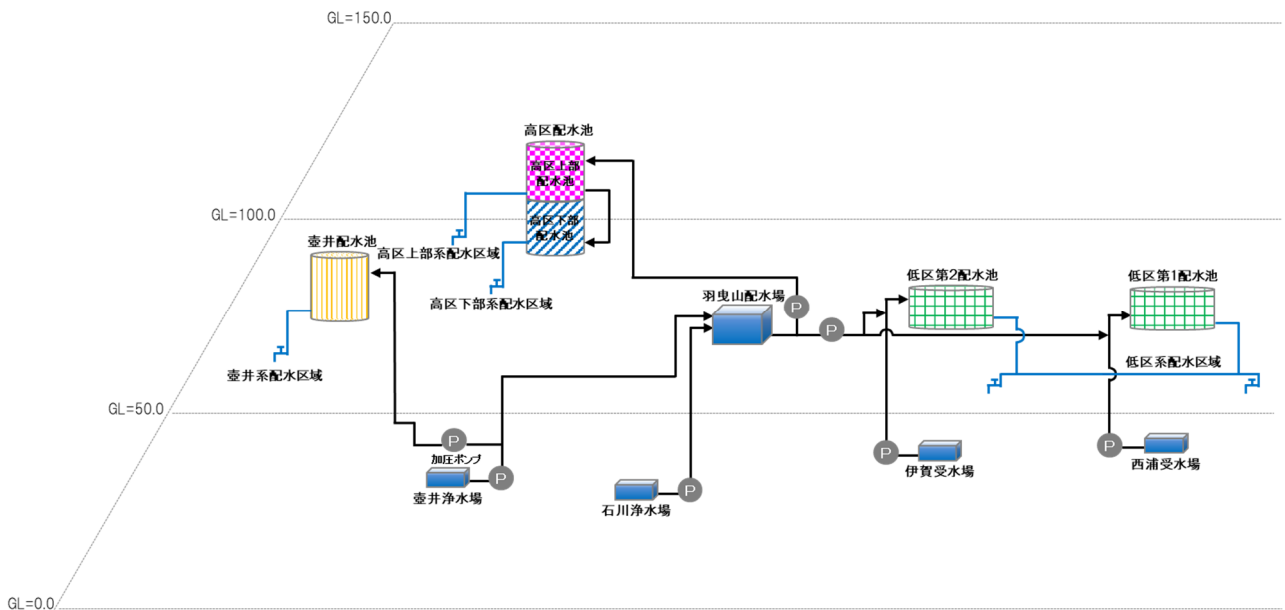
GL=150.0

高区配水池

高区上部配水池

高区下部配水池

GL=100.0

壺井配水池

高区上部系配水区域

高区下部系配水区域

羽曳山配水場

低区第2配水池

低区第1配水池

低区系配水区域

壺井系配水区域

GL=50.0

P

P

P

P

P

P

加圧ポンプ

壺井浄水場

石川浄水場

伊賀受水場

西浦受水場

GL=0.0